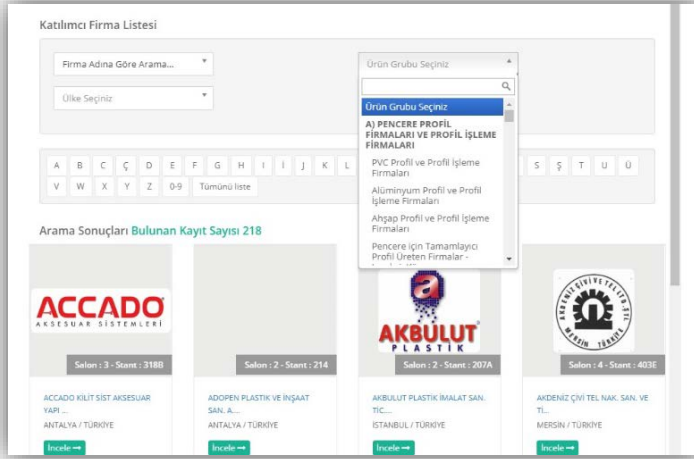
Katılımcı Firma Listesi

Firma Adına Göre Arama...

Ülke Seçiniz

Ürün Grubu Seçiniz

Ürün Grubu Seçiniz

A) PENCERE PROFİL FİRMALARI VE PROFİL İŞLEME FİRMALARI

PVC Profil ve Profil İşleme Firmaları

Alüminyum Profil ve Profil İşleme Firmaları

Ahşap Profil ve Profil İşleme Firmaları

Pencere için Tamamlayıcı Profil Üreten Firmalar - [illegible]

A B C Ç D E F G H I İ J K L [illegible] S Ş T U Ü
V W X Y Z 0-9 Tümünü liste

Arama Sonuçları Bulunan Kayıt Sayısı 218

ACCADO AKSESUAR SİSTEMLERİ

Salon : 3 - Stant : 318B

ACCADO KİLİT SİST AKSESUAR YAPI ...
ANTALYA / TÜRKİYE
İncele

Salon : 2 - Stant : 214

ADOPEN PLASTİK VE İNŞAAT SAN. A...
ANTALYA / TÜRKİYE
İncele

a AKBULUT PLASTİK

Salon : 2 - Stant : 207A

AKBULUT PLASTİK İMALAT SAN. TİC....
İSTANBUL / TÜRKİYE
İncele

AKDENİZ ÇİVİ TEL LTD. ŞTİ. MERSİN TÜRKİYE

Salon : 4 - Stant : 403E

AKDENİZ ÇİVİ TEL NAK. SAN. VE Tİ...
MERSİN / TÜRKİYE
İncele